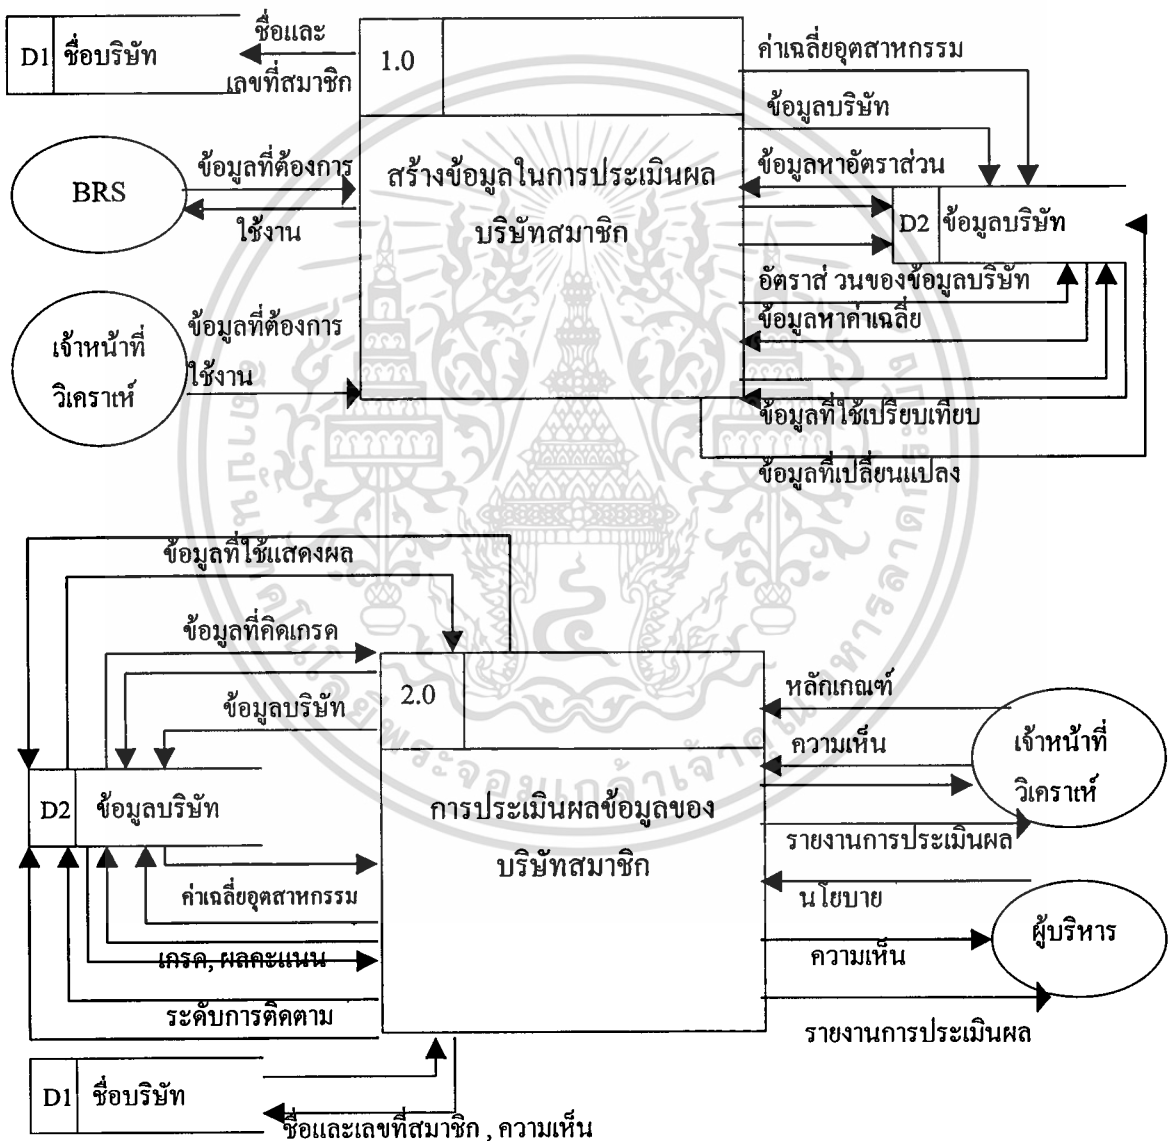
D1 ชื่อบริษัท

ชื่อและ เลขที่สมาชิก

1.0

สร้างข้อมูลในการประเมินผล บริษัทสมาชิก

ค่าเฉลี่ยอุตสาหกรรม

ข้อมูลบริษัท

ข้อมูลหาอัตราส่วน

D2 ข้อมูลบริษัท

อัตราส่ วนของข้อมูลบริษัท

ข้อมูลหาค่าเฉลี่ย

ข้อมูลที่ใช้เปรียบเทียบ

ข้อมูลที่เปลี่ยนแปลง

BRS

ข้อมูลที่ต้องการ

ใช้งาน

เจ้าหน้าที่ วิเคราะห์

ข้อมูลที่ต้องการ ใช้งาน

ข้อมูลที่ใช้แสดงผล

ข้อมูลที่คิดเกรด

ข้อมูลบริษัท

2.0

การประเมินผลข้อมูลของ บริษัทสมาชิก

D2 ข้อมูลบริษัท

ค่าเฉลี่ยอุตสาหกรรม

เกรด, ผลคะแนน

ระดับการติดตาม

หลักเกณฑ์

ความเห็น

เจ้าหน้าที่ วิเคราะห์

รายงานการประเมินผล

น โยบาย

ผู้บริหาร

ความเห็น

รายงานการประเมินผล

D1 ชื่อบริษัท

ชื่อและเลขที่สมาชิก , ความเห็น